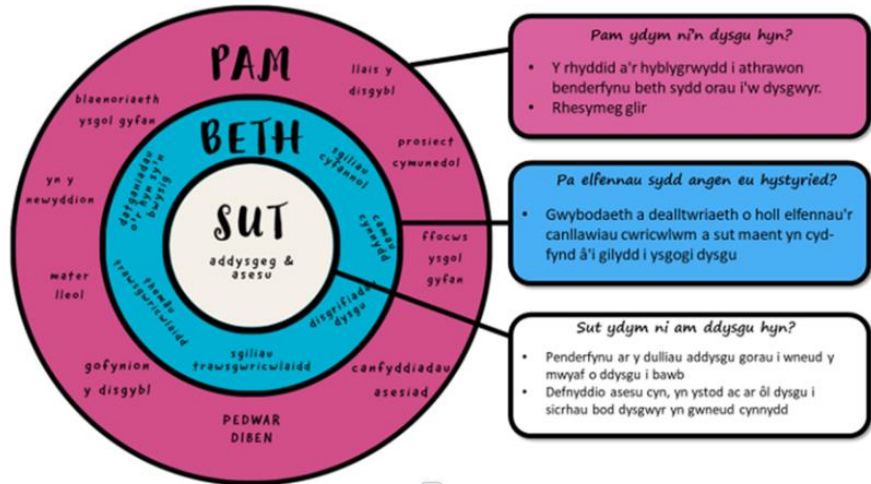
PAM

llais y disgybl

blaenoriaeth ysgol gyfan

prosiect cymunedol

yn y newyddion

ffocws ysgol gyfan

mater lleol

gofynion y disgybl

canfyddiadau asesiad

PEDWAR DIBEN

BETH

sgiliau cyfannol

datganiadau o'r hyn sy'n bwysig

camau cynnydd

themâu trawsgwricwlaidd

disgrifiadau dysgu

sgiliau trawsgwricwlaidd

SUT

addysgeg & asesu

Pam ydym ni'n dysgu hyn?

• Y rhyddid a'r hyblygrwydd i athrawon benderfynu beth sydd orau i'w dysgwyr.
• Rhesymeg glir

Pa elfennau sydd angen eu hystyried?

• Gwybodaeth a dealltwriaeth o holl elfennau'r canllawiau cwricwlwm a sut maent yn cyd-fynd â'i gilydd i ysgogi dysgu

Sut ydym ni am ddysgu hyn?

• Penderfynu ar y dulliau addysgu gorau i wneud y mwyaf o ddysgu i bawb
• Defnyddio asesu cyn, yn ystod ac ar ôl dysgu i sicrhau bod dysgwyr yn gwneud cynnydd